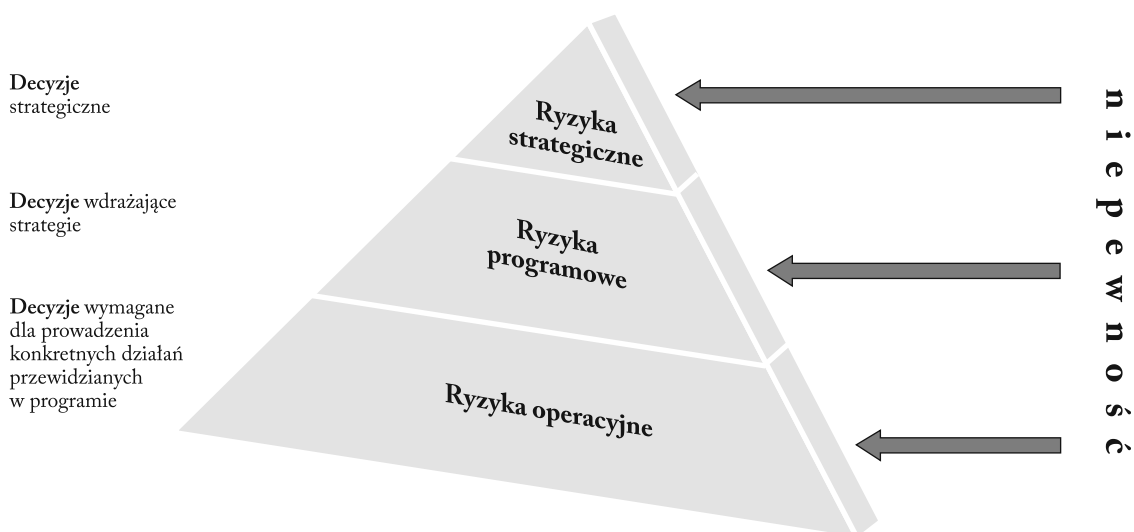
Decyzje strategiczne

Decyzje wdrażające strategie

Decyzje wymagane dla prowadzenia konkretnych działań przewidzianych w programie

Ryzyka strategiczne

Ryzyka programowe

Ryzyka operacyjne

niepewność